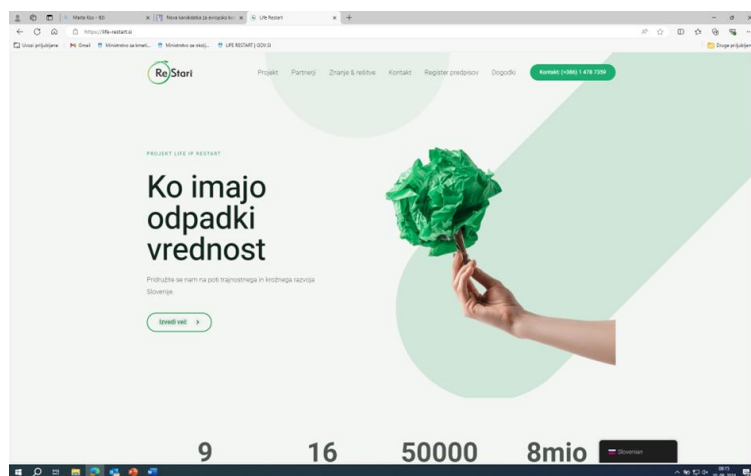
Marta Ko - 83 | Nova kandidatka za evropsko ko | Life Restart

https://life-restart.si

Uvozi priljubljene | Gmail | Ministrstvo za kmeti... | Ministrstvo za okolj... | LIFE RESTART | GOV.SI | Druge priljubljene

ReStart

Projekt Partnerji Znanje & rešitve Kontakt Register predpisov Dogodki

Kontakt: (+386) 1 478 7359

PROJEKT LIFE IP RESTART

Ko imajo odpadki vrednost

Pridružite se nam na poti trajnostnega in krožnega razvoja Slovenije.

Izvedi več

9 16 50000 8mio

Slovenian